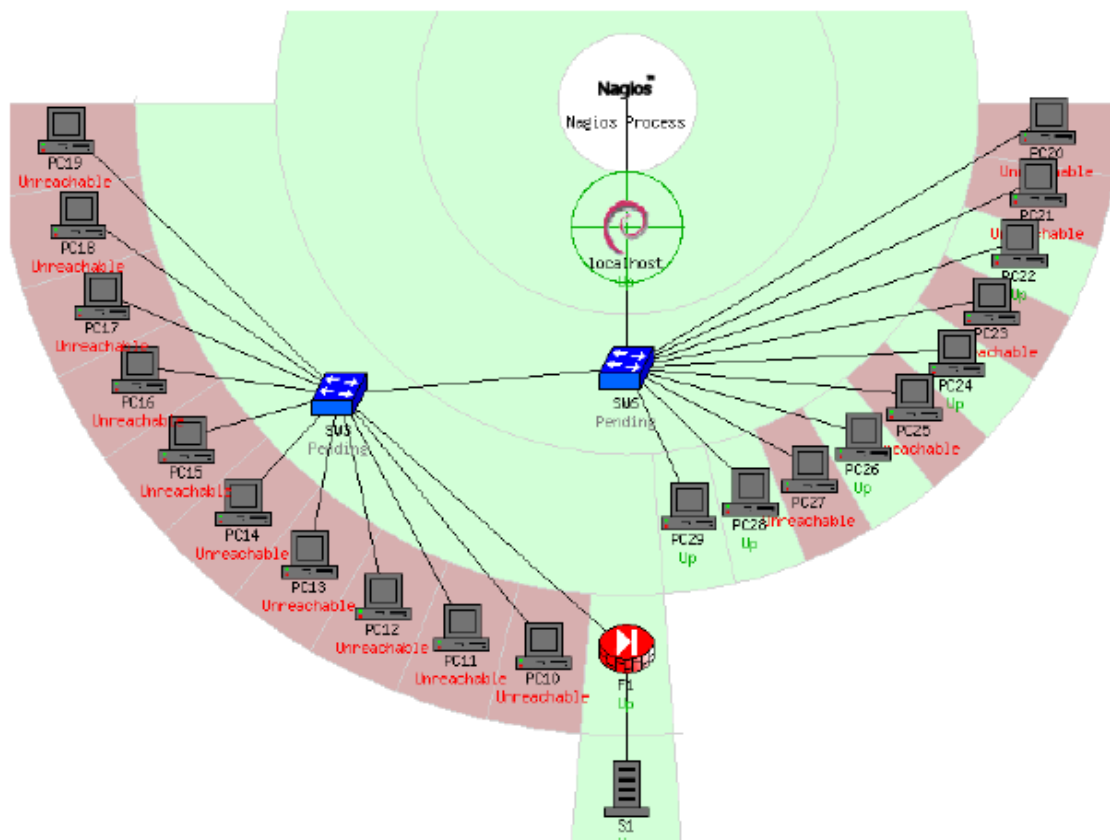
Nagios™
Nagios Process

localhost
Up

PC19
Unreachable

PC18
Unreachable

PC17
Unreachable

PC16
Unreachable

PC15
Unreachable

PC14
Unreachable

PC13
Unreachable

PC12
Unreachable

PC11
Unreachable

PC10
Unreachable

SW3
Pending

SW5
Pending

PC20
Unreachable

PC21
Unreachable

PC22
Up

PC23
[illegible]eachable

PC24
Up

PC25
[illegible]eachable

PC26
Up

PC27
Unreachable

PC28
Up

PC29
Up

F1
Up

S1
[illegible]